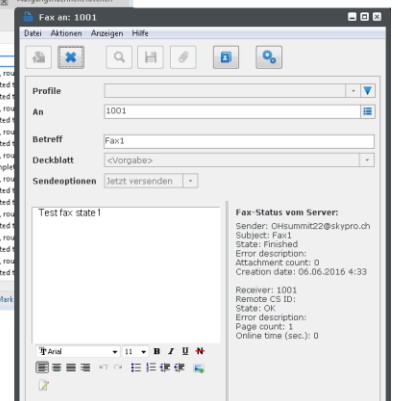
Fax an: 1001
Datei Aktionen Anzeigen Hilfe
Profile
An 1001
Betreff Fax1
Deckblatt <Vorgabe>
Sendeoptionen Jetzt versenden
Test fax state1
Fax-Status vom Server:
Sender: OHsummit22@skypro.ch
Subject: Fax1
State: Finished
Error description:
Attachment count: 0
Creation date: 06.06.2016 4:33

Receiver: 1001
Remote CS ID:
State: OK
Error description:
Page count: 1
Online time (sec.): 0
Arial 11 B I U